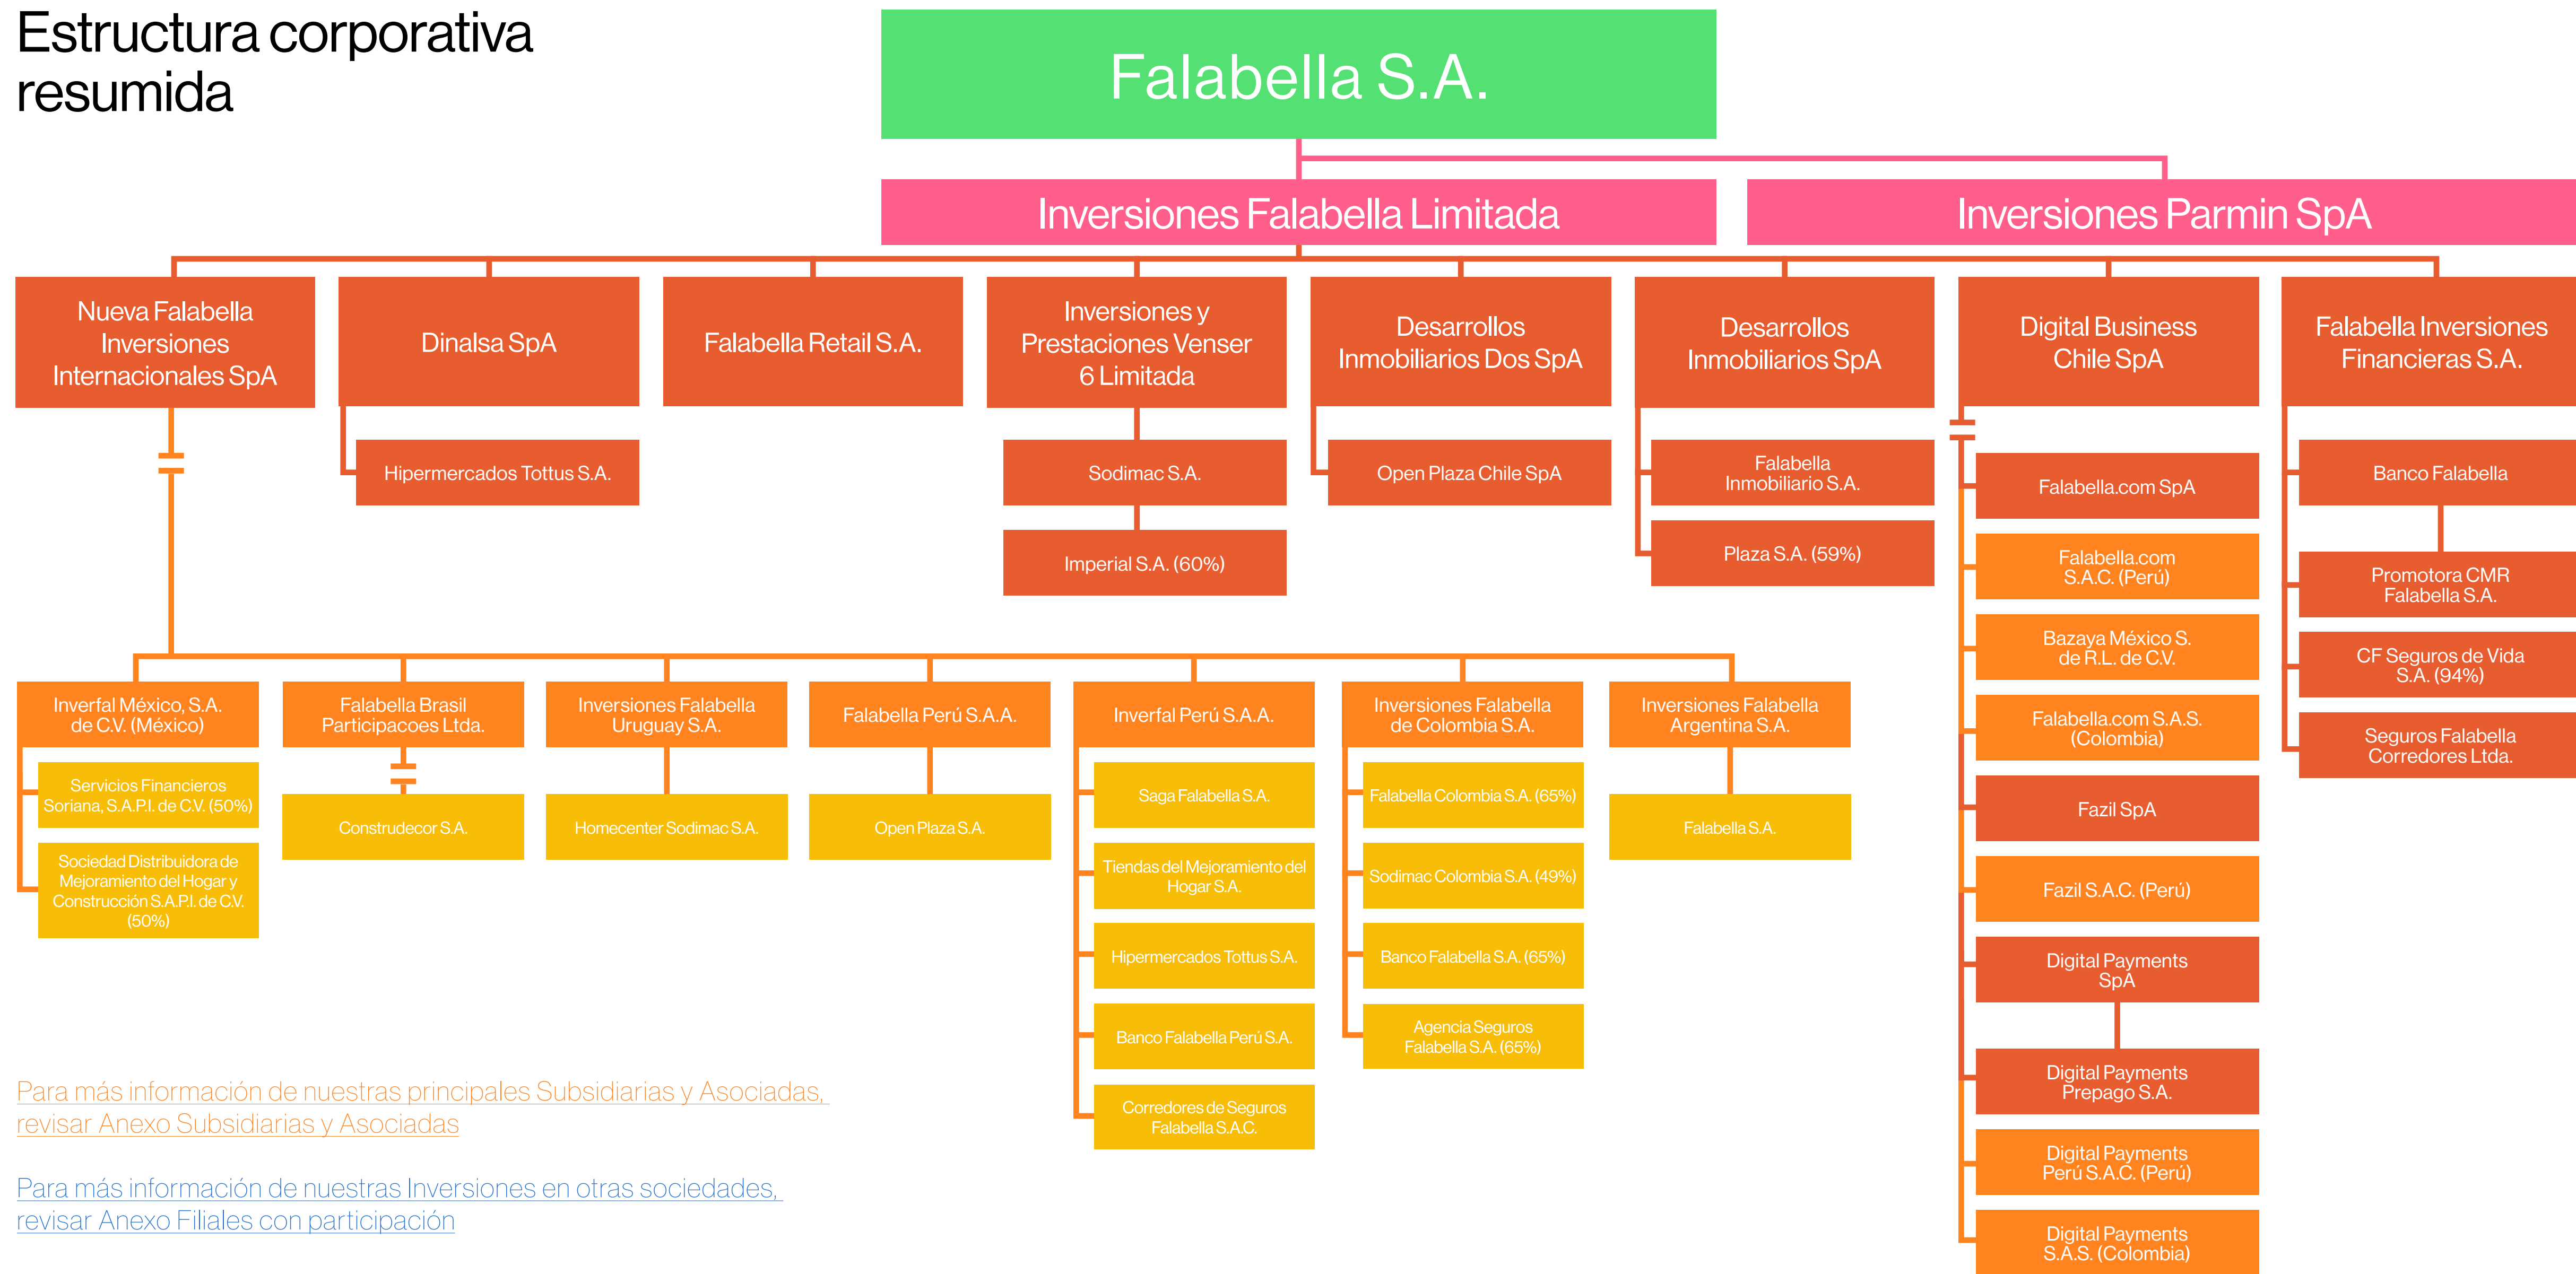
Estructura corporativa resumida

Falabella S.A.

Inversiones Falabella Limitada

Inversiones Parmin SpA

Nueva Falabella Inversiones Internacionales SpA

Dinalsa SpA

Hipermercados Tottus S.A.

Falabella Retail S.A.

Inversiones y Prestaciones Venser 6 Limitada

Sodimac S.A.

Imperial S.A. (60%)

Desarrollos Inmobiliarios Dos SpA

Open Plaza Chile SpA

Desarrollos Inmobiliarios SpA

Falabella Inmobiliario S.A.

Plaza S.A. (59%)

Digital Business Chile SpA

Falabella.com SpA

Falabella.com S.A.C. (Perú)

Bazaya México S. de R.L. de C.V.

Falabella.com S.A.S. (Colombia)

Fazil SpA

Fazil S.A.C. (Perú)

Digital Payments SpA

Digital Payments Prepago S.A.

Digital Payments Perú S.A.C. (Perú)

Digital Payments S.A.S. (Colombia)

Falabella Inversiones Financieras S.A.

Banco Falabella

Promotora CMR Falabella S.A.

CF Seguros de Vida S.A. (94%)

Seguros Falabella Corredores Ltda.

Inverfal México, S.A. de C.V. (México)

Servicios Financieros Soriana, S.A.P.I. de C.V. (50%)

Sociedad Distribuidora de Mejoramiento del Hogar y Construcción S.A.P.I. de C.V. (50%)

Falabella Brasil Participacoes Ltda.

Construdecor S.A.

Inversiones Falabella Uruguay S.A.

Homecenter Sodimac S.A.

Falabella Perú S.A.A.

Open Plaza S.A.

Inverfal Perú S.A.A.

Saga Falabella S.A.

Tiendas del Mejoramiento del Hogar S.A.

Hipermercados Tottus S.A.

Banco Falabella Perú S.A.

Corredores de Seguros Falabella S.A.C.

Inversiones Falabella de Colombia S.A.

Falabella Colombia S.A. (65%)

Sodimac Colombia S.A. (49%)

Banco Falabella S.A. (65%)

Agencia Seguros Falabella S.A. (65%)

Inversiones Falabella Argentina S.A.

Falabella S.A.

Para más información de nuestras principales Subsidiarias y Asociadas, revisar Anexo Subsidiarias y Asociadas

Para más información de nuestras Inversiones en otras sociedades, revisar Anexo Filiales con participación